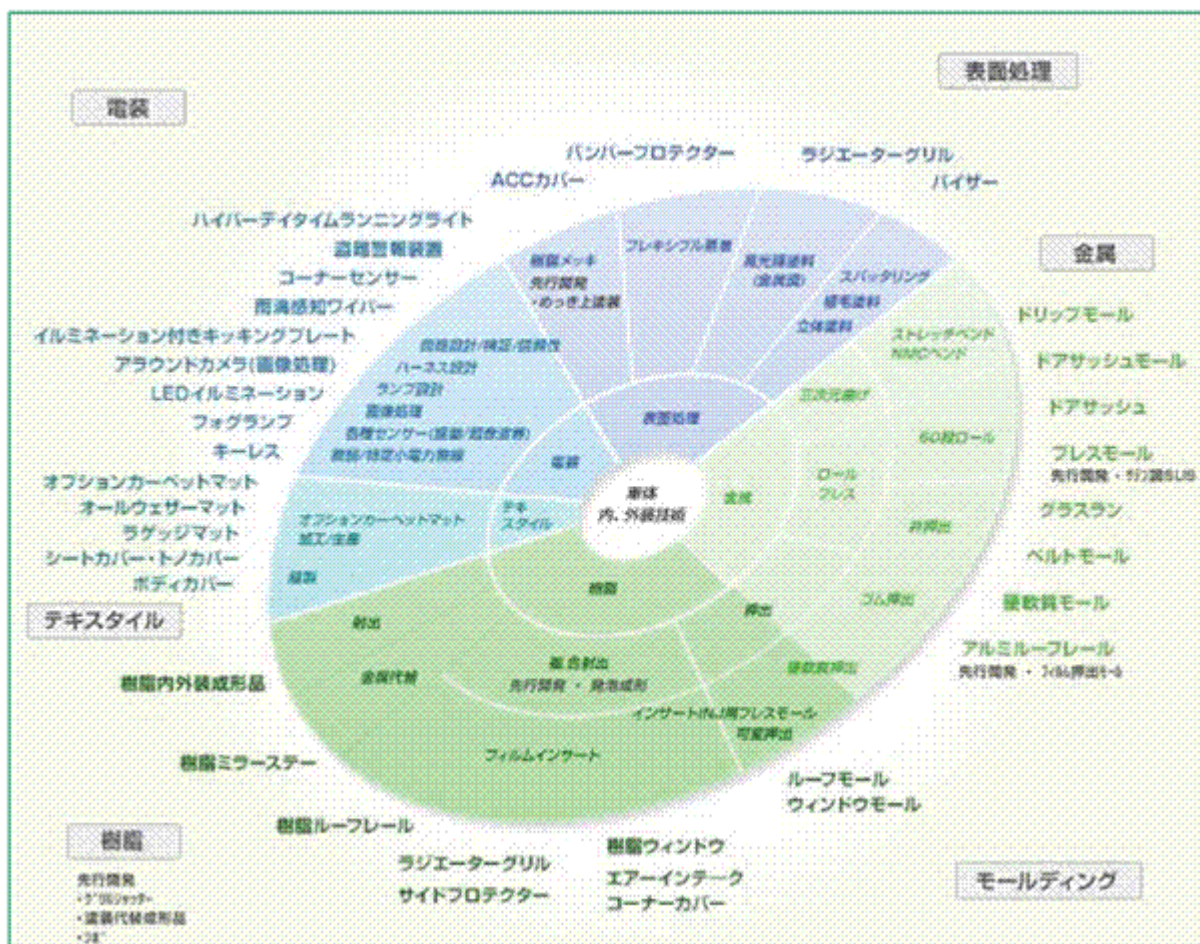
表面処理

電装

バンパープロテクター
ACCカバー
ラジエーターグリル
バイザー

ハイパーデイタイムランニングライト
盗難警報装置
コーナーセンサー
雨滴感知ワイパー
イルミネーション付きキッキングプレート
アラウンドカメラ(画像処理)
LEDイルミネーション
フォグランプ
キーレス

金属

ドリップモール
ドアサッシュモール
ドアサッシュ
プレスモール
先行開発・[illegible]
グラスラン
ベルトモール
硬軟質モール
アルミルーフレール
先行開発・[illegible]

オプションカーペットマット
オールウェザーマット
ラゲッジマット
シートカバー・トノカバー
ボディカバー

テキスタイル

樹脂内外装成形品

樹脂ミラーステー

樹脂ルーフレール

ラジエーターグリル
サイドプロテクター

樹脂ウィンドウ
エアーインテーク
コーナーカバー

ルーフモール
ウィンドウモール

モールディング

樹脂
先行開発
・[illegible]
・塗装代替成形品
・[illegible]

樹脂メッキ
先行開発
・めっき上塗装
フレキシブル塗装
高光輝塗料
(金属調)
スパッタリング
植毛塗料
立体塗料
回路設計/検証/信頼性
ハーネス設計
ランプ設計
画像処理
各種センサー(振動/超音波等)
無線/特定小電力無線
表面処理
電装
ストレッチベンド
NMCベンド
三次元曲げ
60段ロール
ロール
プレス
金属
非押出
ゴム押出
硬軟質押出
押出
テキ
スタイル
車体
内、外装技術
オプションカーペットマット
加工/生産
縫製
樹脂
射出
金属代替
複合射出
先行開発・異素成形
インサートINJ用プレスモール
可変押出
フィルムインサート